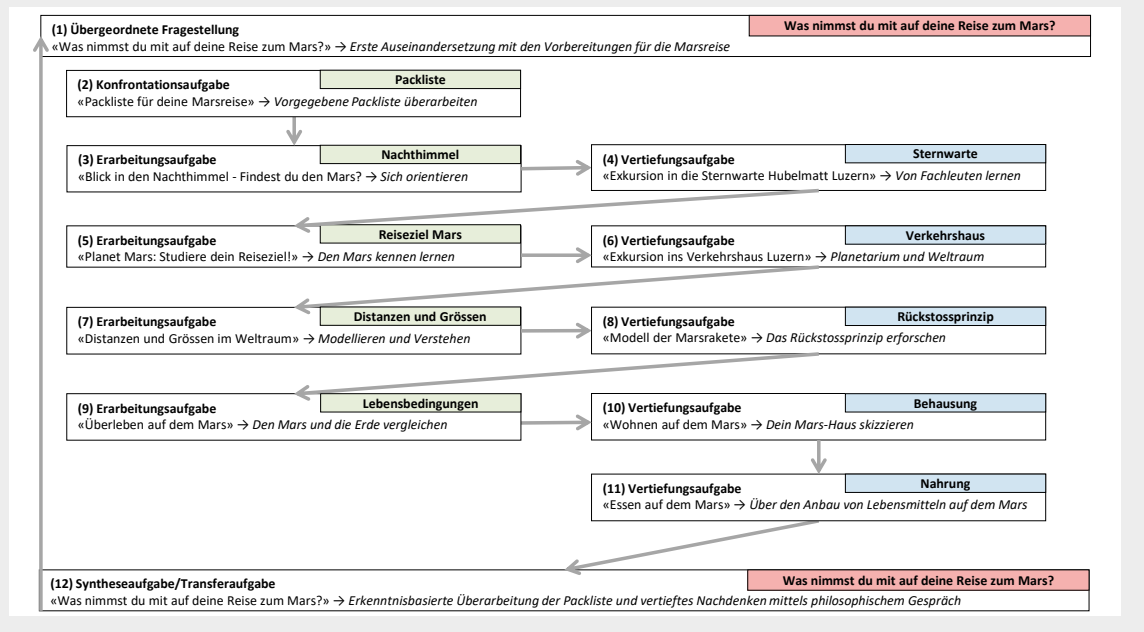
**(1) Übergeordnete Fragestellung**
**Was nimmst du mit auf deine Reise zum Mars?**
«Was nimmst du mit auf deine Reise zum Mars?» → *Erste Auseinandersetzung mit den Vorbereitungen für die Marsreise*

**(2) Konfrontationsaufgabe**
**Packliste**
«Packliste für deine Marsreise» → *Vorgegebene Packliste überarbeiten*

**(3) Erarbeitungsaufgabe**
**Nachthimmel**
«Blick in den Nachthimmel - Findest du den Mars? → *Sich orientieren*

**(4) Vertiefungsaufgabe**
**Sternwarte**
«Exkursion in die Sternwarte Hubelmatt Luzern» → *Von Fachleuten lernen*

**(5) Erarbeitungsaufgabe**
**Reiseziel Mars**
«Planet Mars: Studiere dein Reiseziel!» → *Den Mars kennen lernen*

**(6) Vertiefungsaufgabe**
**Verkehrshaus**
«Exkursion ins Verkehrshaus Luzern» → *Planetarium und Weltraum*

**(7) Erarbeitungsaufgabe**
**Distanzen und Grössen**
«Distanzen und Grössen im Weltraum» → *Modellieren und Verstehen*

**(8) Vertiefungsaufgabe**
**Rückstossprinzip**
«Modell der Marsrakete» → *Das Rückstossprinzip erforschen*

**(9) Erarbeitungsaufgabe**
**Lebensbedingungen**
«Überleben auf dem Mars» → *Den Mars und die Erde vergleichen*

**(10) Vertiefungsaufgabe**
**Behausung**
«Wohnen auf dem Mars» → *Dein Mars-Haus skizzieren*

**(11) Vertiefungsaufgabe**
**Nahrung**
«Essen auf dem Mars» → *Über den Anbau von Lebensmitteln auf dem Mars*

**(12) Syntheseaufgabe/Transferaufgabe**
**Was nimmst du mit auf deine Reise zum Mars?**
«Was nimmst du mit auf deine Reise zum Mars?» → *Erkenntnisbasierte Überarbeitung der Packliste und vertieftes Nachdenken mittels philosophischem Gespräch*